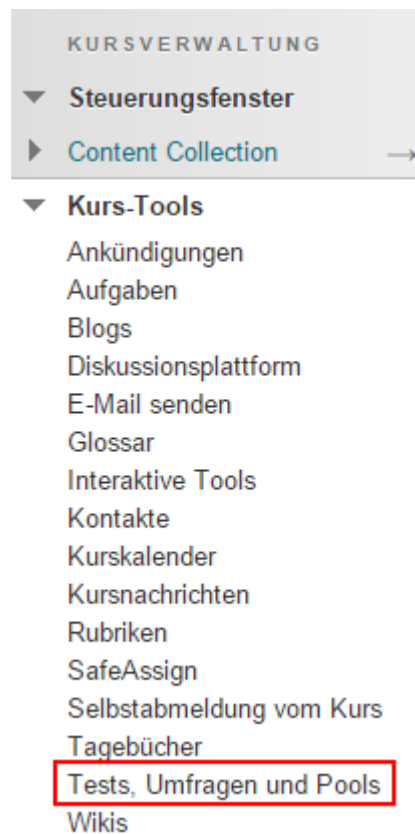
KURSVERWALTUNG

Steuerungsfenster

Content Collection

Kurs-Tools

Ankündigungen
Aufgaben
Blogs
Diskussionsplattform
E-Mail senden
Glossar
Interaktive Tools
Kontakte
Kurskalender
Kursnachrichten
Rubriken
SafeAssign
Selbstabmeldung vom Kurs
Tagebücher
Tests, Umfragen und Pools
Wikis